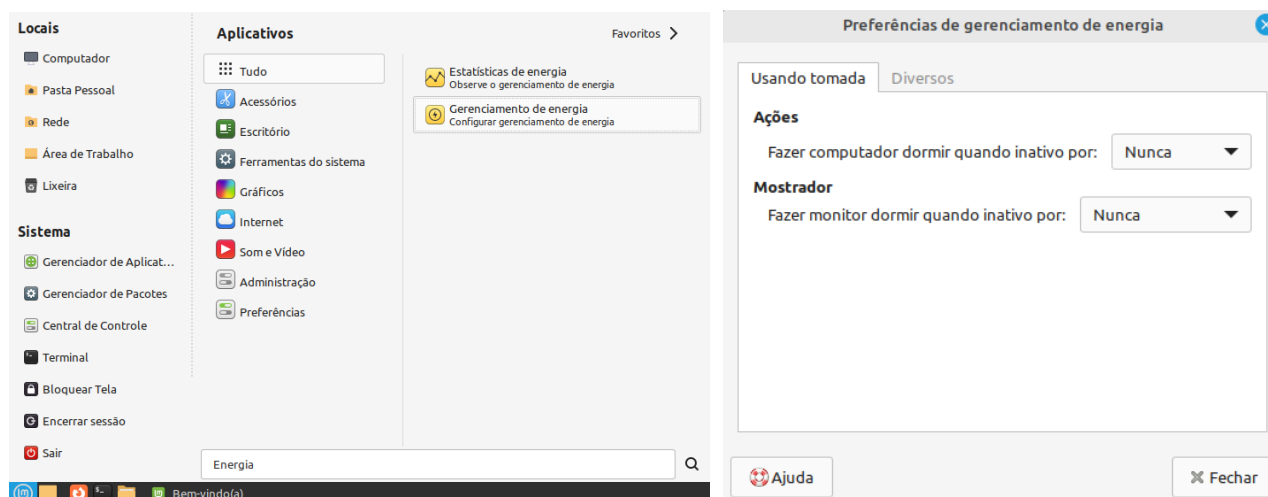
Locais
Computador
Pasta Pessoal
Rede
Área de Trabalho
Lixeira

Sistema
Gerenciador de Aplicat...
Gerenciador de Pacotes
Central de Controle
Terminal
Bloquear Tela
Encerrar sessão
Sair

Aplicativos
Favoritos
Tudo
Acessórios
Escritório
Ferramentas do sistema
Gráficos
Internet
Som e Vídeo
Administração
Preferências

Estatísticas de energia
Observe o gerenciamento de energia
Gerenciamento de energia
Configurar gerenciamento de energia

Energia

Bem-vindo(a)

Preferências de gerenciamento de energia

Usando tomada
Diversos

Ações
Fazer computador dormir quando inativo por: Nunca

Mostrador
Fazer monitor dormir quando inativo por: Nunca

Ajuda
Fechar